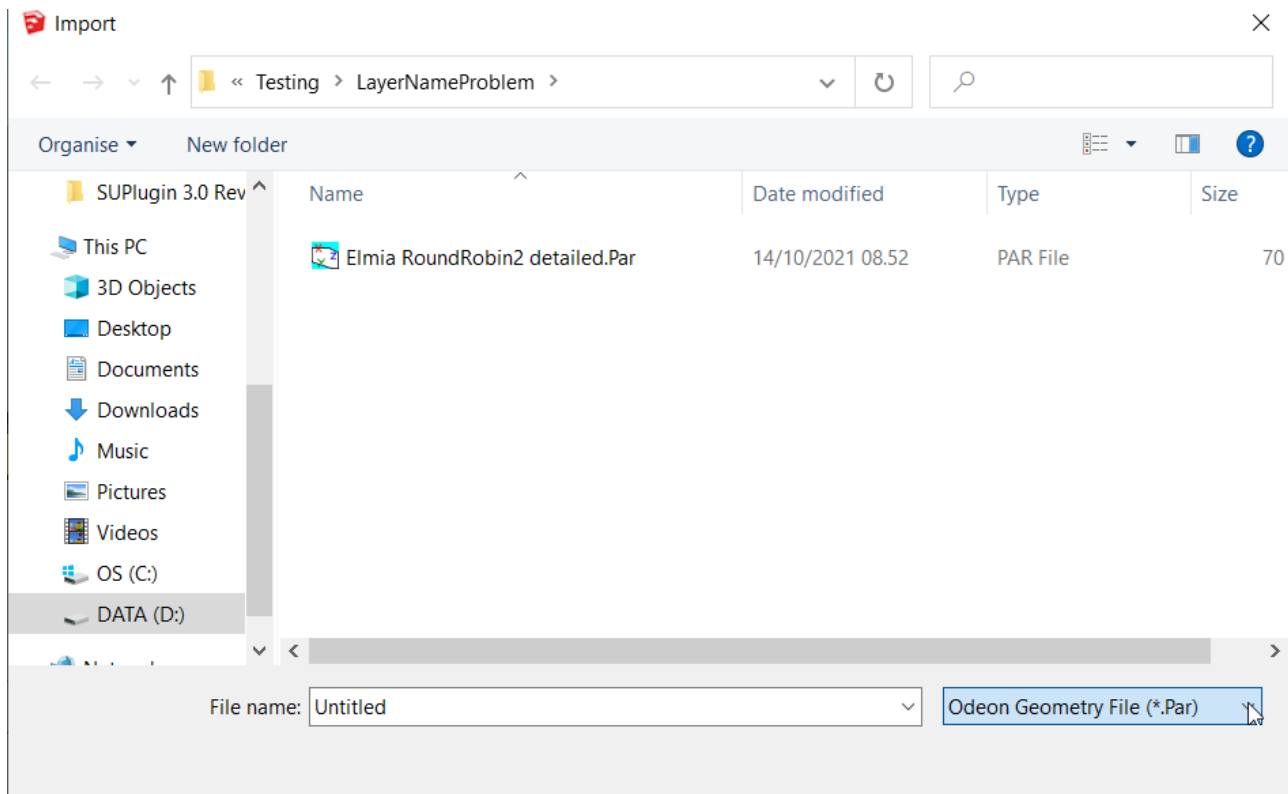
Import

« Testing › LayerNameProblem ›

Organise ▾ New folder

SUPlugin 3.0 Rev

This PC

3D Objects

Desktop

Documents

Downloads

Music

Pictures

Videos

OS (C:)

DATA (D:)

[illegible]

| Name | Date modified | Type | Size |
|---|---|---|---|
| Elmia RoundRobin2 detailed.Par | 14/10/2021 08.52 | PAR File | 70 |

File name: Untitled

Odeon Geometry File (*.Par)